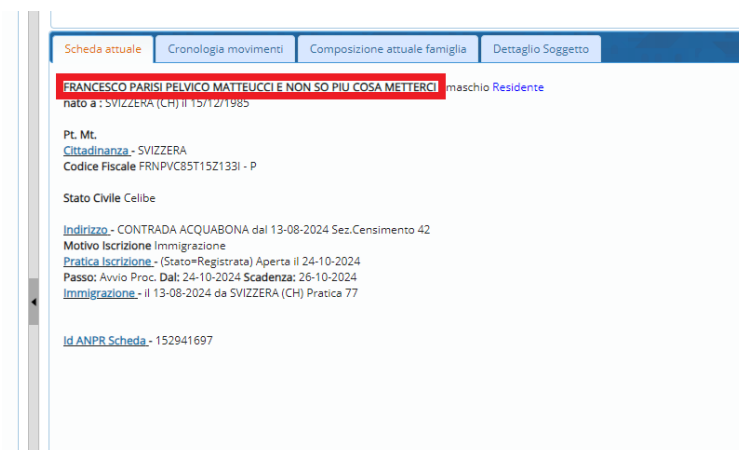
Scheda attuale | Cronologia movimenti | Composizione attuale famiglia | Dettaglio Soggetto

FRANCESCO PARISI PELVICO MATTEUCCI E NON SO PIU COSA METTERCI maschio Residente
nato a : SVIZZERA (CH) il 15/12/1985

Pt. Mt.
Cittadinanza - SVIZZERA
Codice Fiscale FRNPVC85T15Z133I - P

Stato Civile Celibe

Indirizzo - CONTRADA ACQUABONA dal 13-08-2024 Sez.Censimento 42
Motivo Iscrizione Immigrazione
Pratica Iscrizione - (Stato=Registrata) Aperta il 24-10-2024
Passo: Avvio Proc. Dal: 24-10-2024 Scadenza: 26-10-2024
Immigrazione - il 13-08-2024 da SVIZZERA (CH) Pratica 77

Id ANPR Scheda - 152941697